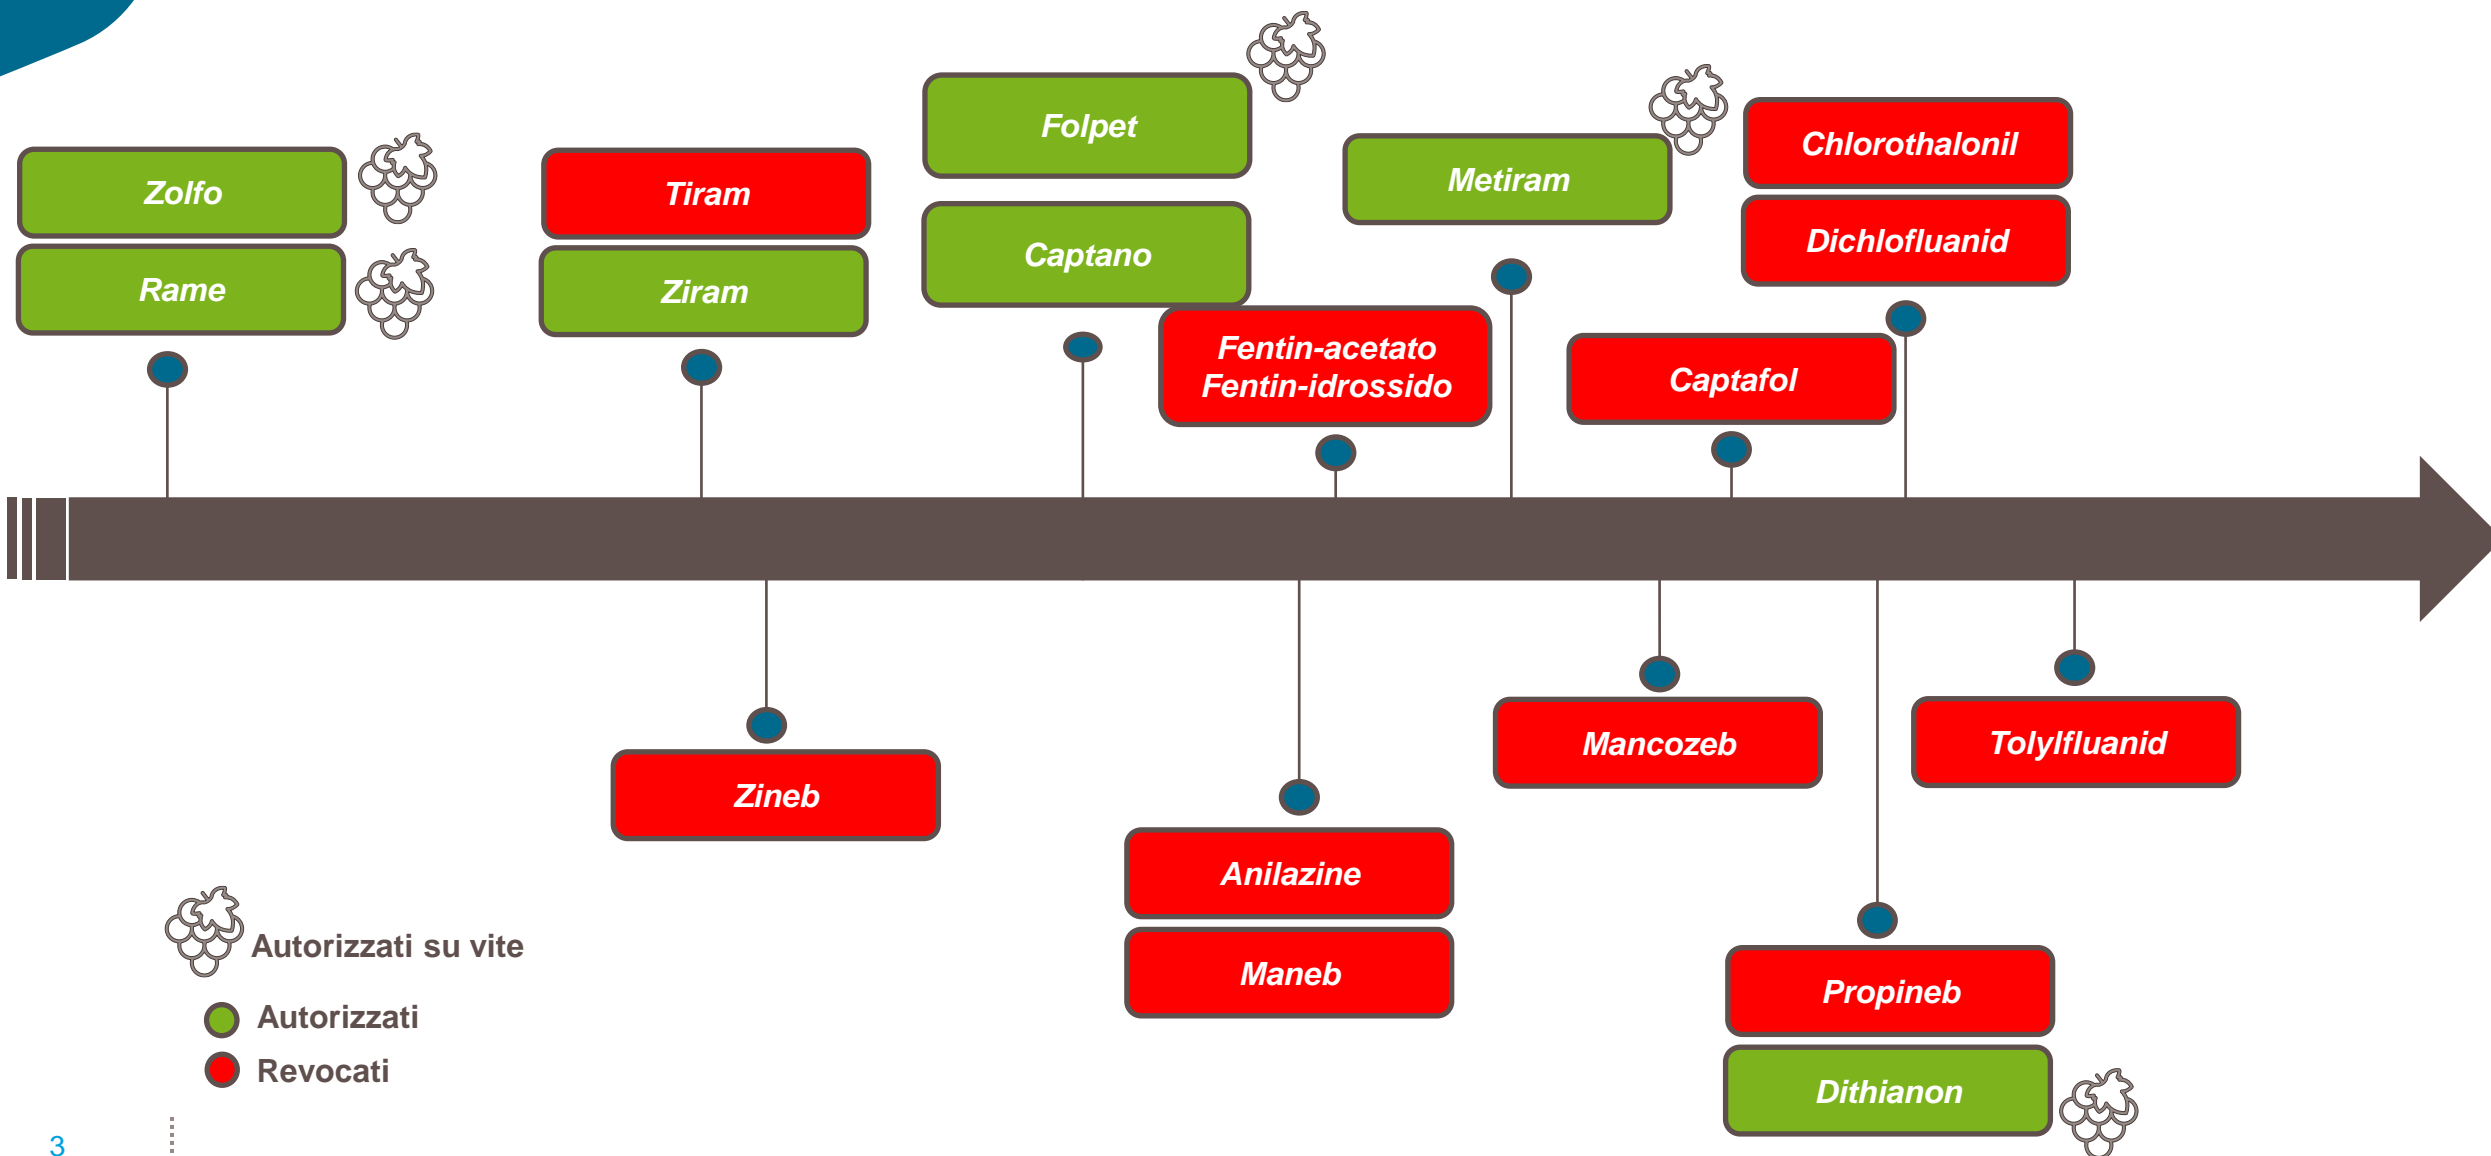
Zolfo

Rame

Tiram

Ziram

Folpet

Captano

Fentin-acetato
Fentin-idrossido

Metiram

Chlorothalonil

Dichlofluanid

Captafol

Zineb

Anilazine

Maneb

Mancozeb

Tolylfluanid

Propineb

Dithianon

Autorizzati su vite

Autorizzati

Revocati

3